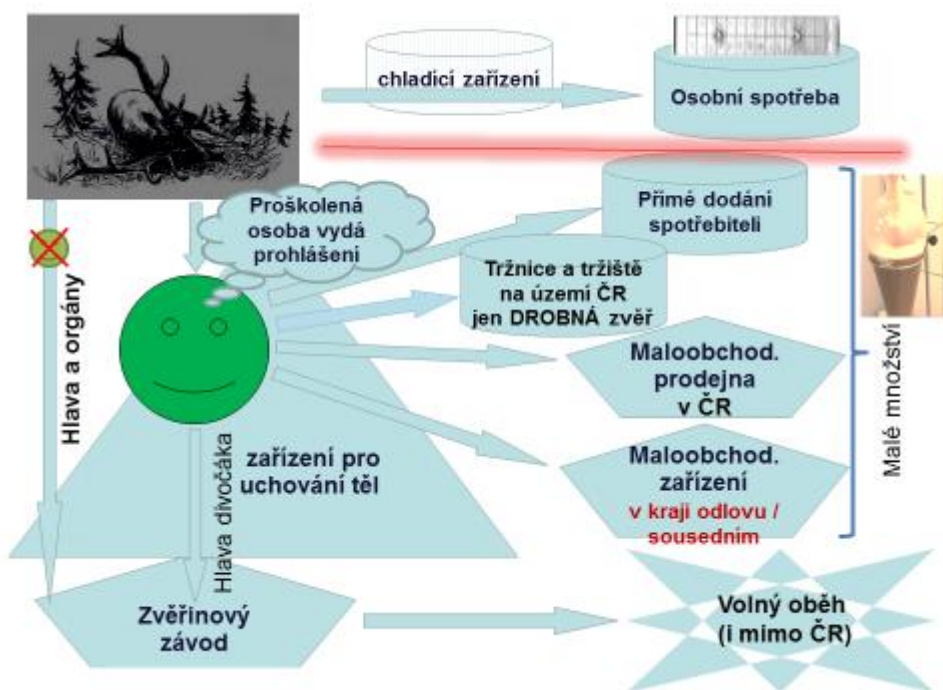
chladicí zařízení

Osobní spotřeba

Proškolená osoba vydá prohlášení

Přímé dodání spotřebiteli

Tržnice a tržiště na území ČR jen DROBNÁ zvěř

Maloobchod. prodejna v ČR

Maloobchod. zařízení v kraji odlovu / sousedním

Malé množství

Hlava a orgány

Hlava divočáka

zařízení pro uchování těl

Zvěřinový závod

Volný oběh (i mimo ČR)